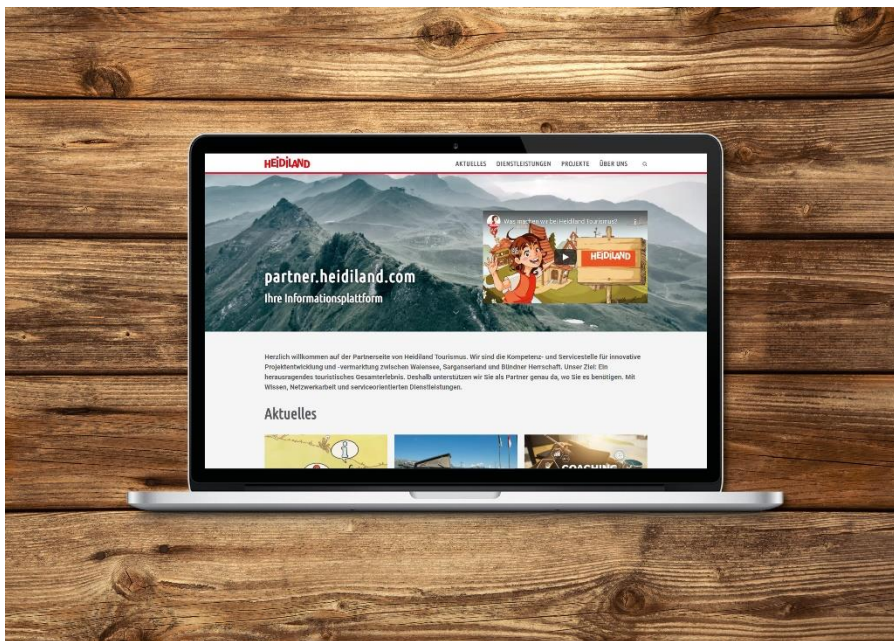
HEIDILAND

AKTUELLES DIENSTLEISTUNGEN PROJEKTE ÜBER UNS

Was machen wir bei Heidiland Tourismus?

HEIDILAND

partner.heidiland.com
Ihre Informationsplattform

Herzlich willkommen auf der Partnerseite von Heidiland Tourismus. Wir sind die Kompetenz- und Servicestelle für innovative Projektentwicklung und -vermarktung zwischen Walensee, Sarganserland und Bündner Herrschaft. Unser Ziel: Ein herausragendes touristisches Gesamterlebnis. Deshalb unterstützen wir Sie als Partner genau da, wo Sie es benötigen. Mit Wissen, Netzwerkarbeit und serviceorientierten Dienstleistungen.

Aktuelles

COACHING